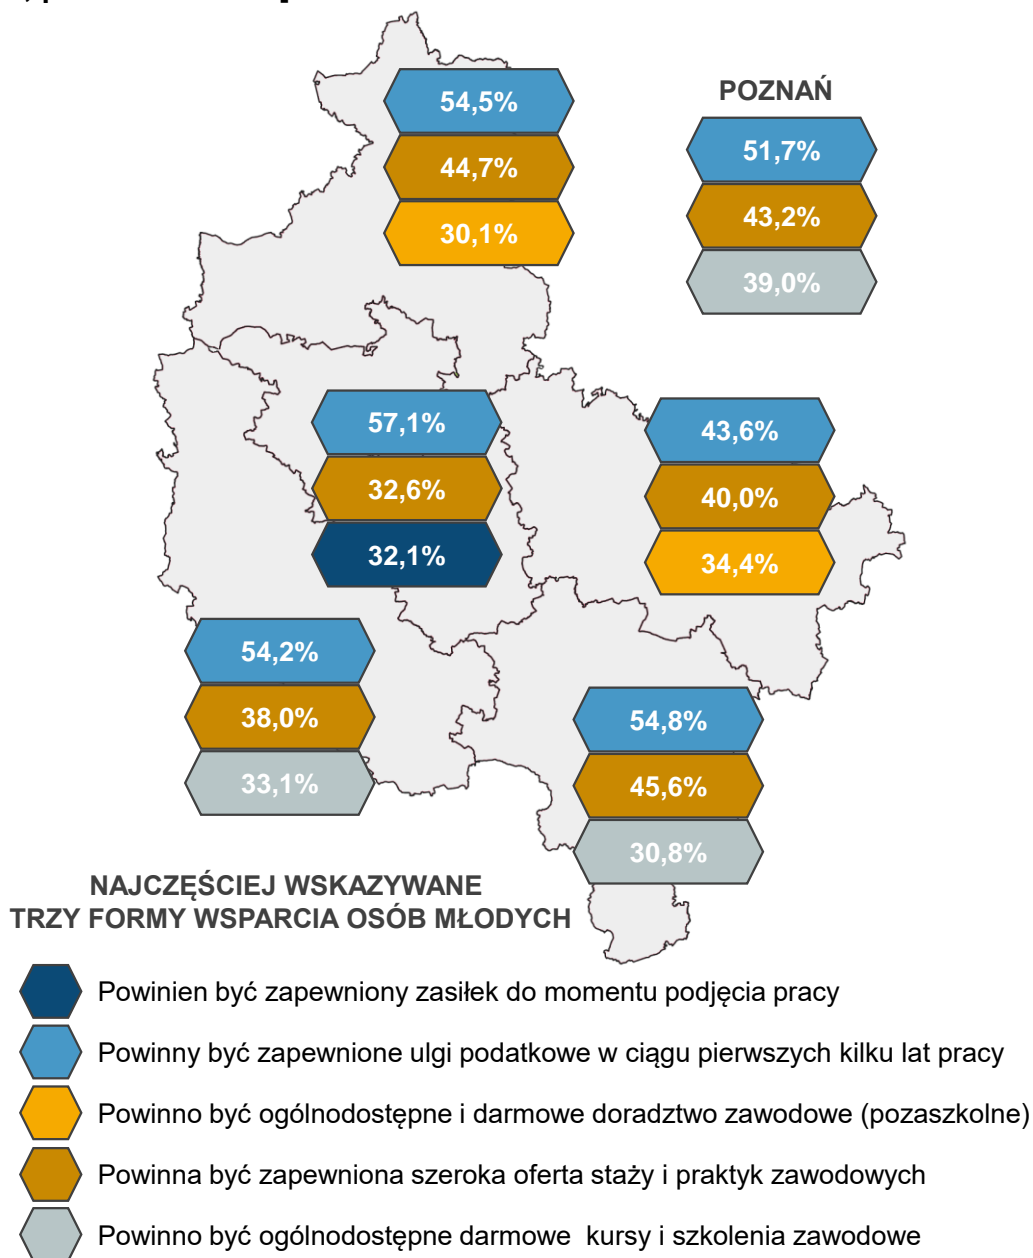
54,5%
44,7%
30,1%

POZNAŃ
51,7%
43,2%
39,0%

57,1%
32,6%
32,1%

43,6%
40,0%
34,4%

54,2%
38,0%
33,1%

54,8%
45,6%
30,8%

NAJCZĘŚCIEJ WSKAZYWANE TRZY FORMY WSPARCIA OSÓB MŁODYCH

Powinien być zapewniony zasiłek do momentu podjęcia pracy
Powinny być zapewnione ulgi podatkowe w ciągu pierwszych kilku lat pracy
Powinno być ogólnodostępne i darmowe doradztwo zawodowe (pozaszkolne)
Powinna być zapewniona szeroka oferta staży i praktyk zawodowych
Powinno być ogólnodostępne darmowe kursy i szkolenia zawodowe